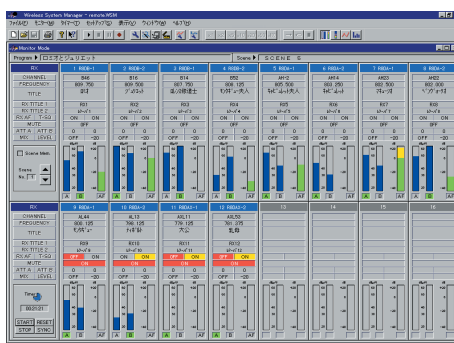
Wireless System Manager - remote.WSM

ファイル(F) モニター(M) ライブラリ(L) セットアップ(S) 表示(V) ウィンドウ(W) ヘルプ(H)

Monitor Mode

Program ▶ ロミオとジュリエット

Scene ▶ SCENE 6

| RX | 1 RX04-1 | 2 RX04-2 | 3 RX05-1 | 4 RX05-2 | 5 RX06-1 | 6 RX06-2 | 7 RX07-1 | 8 RX07-2 |
|---|---|---|---|---|---|---|---|---|
| CHANNEL | B46 | B16 | B14 | B52 | AH-2 | AH14 | AB03 | AB08 |
| FREQUENCY | 809.750 | 809.500 | 807.750 | 809.125 | 805.500 | 802.500 | 802.500 | 802.000 |
| TITLE | ロミオ | ジュリエット | 修道僧ロレンス | モンタギュー夫人 | キャピュレット夫人 | キャピュレット | ティボルト | ベンヴォーリオ |
| RX TITLE 1 | R01 | R02 | R03 | R04 | R05 | R06 | R07 | R08 |
| RX TITLE 2 | | | | | | | | |
| RX AF / T-SQ | ON | ON | ON | ON | ON | ON | ON | ON |
| MUTE | OFF | OFF | OFF | OFF | OFF | OFF | OFF | OFF |
| ATT A / ATT B | 0 / 0 | 0 / 0 | 0 / 0 | 0 / 0 | 0 / 0 | 0 / 0 | 0 / 0 | 0 / 0 |
| MIX LEVEL | OFF -20 | OFF -20 | OFF -20 | OFF -20 | OFF -20 | OFF -20 | OFF -20 | OFF -20 |

Scene Mem.

Scene No. 1

A B AF

| RX | 9 RX04-1 | 10 RX04-2 | 11 RX05-1 | 12 RX05-2 | 13 | 14 | 15 | 16 |
|---|---|---|---|---|---|---|---|---|
| CHANNEL | AL44 | AL13 | ARL11 | ARL53 | | | | |
| FREQUENCY | 800.125 | 796.125 | 781.125 | 781.125 | | | | |
| TITLE | モンタギュー | ティボルト | 大公 | 乳母 | | | | |
| RX TITLE 1 | R09 | R10 | R11 | R12 | | | | |
| RX TITLE 2 | | | | | | | | |
| RX AF / T-SQ | OFF ON | OFF ON | ON ON | ON ON | | | | |
| MUTE | ON | OFF | OFF | OFF | | | | |
| ATT A / ATT B | 0 / 0 | 0 / 0 | 0 / 0 | 0 / 0 | | | | |
| MIX LEVEL | OFF -20 | OFF -20 | OFF -20 | OFF -20 | | | | |

Time
00:21:21
START RESET
STOP SYNC